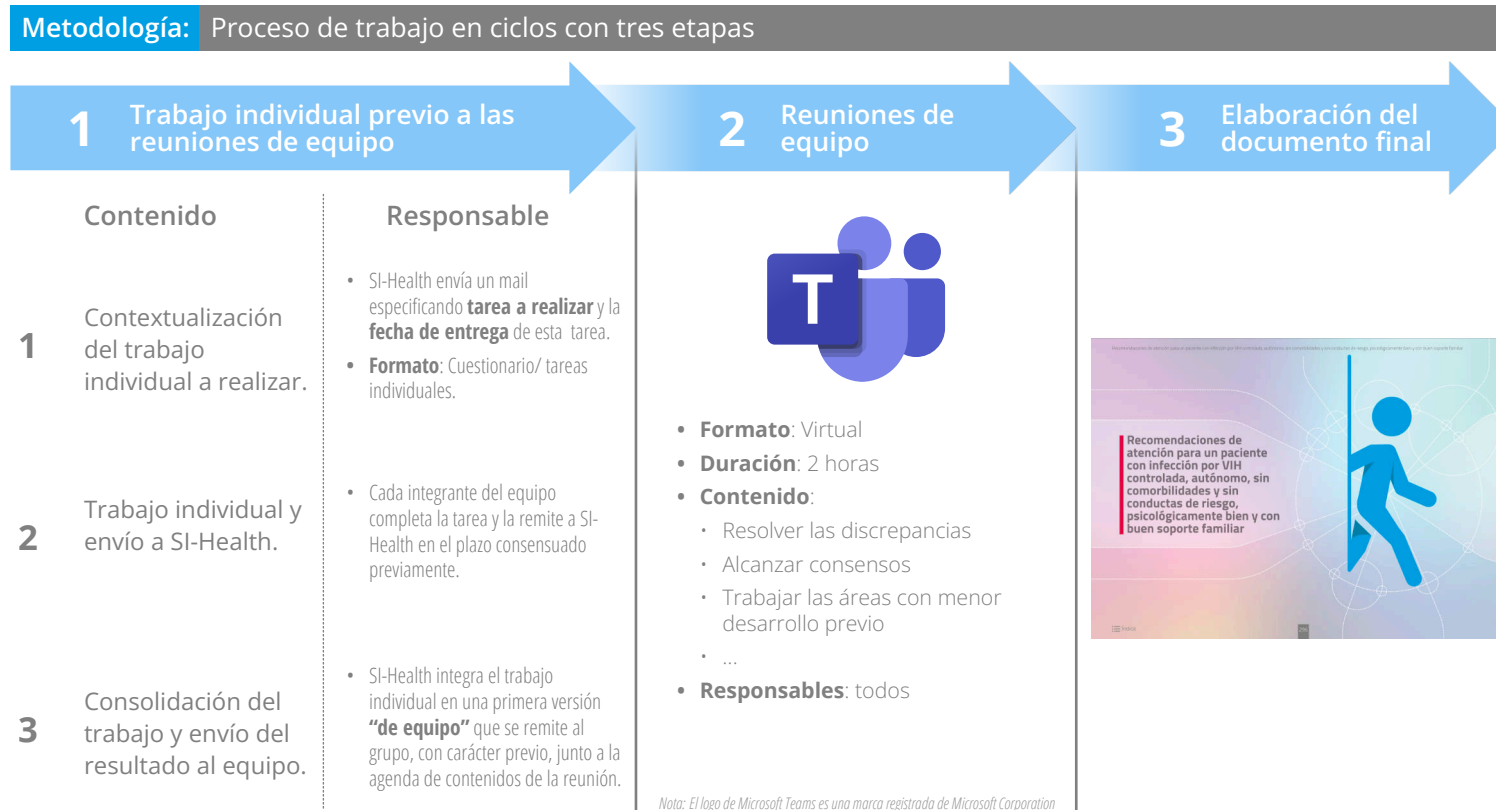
Metodología: Proceso de trabajo en ciclos con tres etapas

1 Trabajo individual previo a las reuniones de equipo

2 Reuniones de equipo

3 Elaboración del documento final

Contenido

Responsable

1 Contextualización del trabajo individual a realizar.

• SI-Health envía un mail especificando **tarea a realizar** y la **fecha de entrega** de esta tarea.
• **Formato**: Cuestionario/ tareas individuales.

2 Trabajo individual y envío a SI-Health.

• Cada integrante del equipo completa la tarea y la remite a SI-Health en el plazo consensuado previamente.

3 Consolidación del trabajo y envío del resultado al equipo.

• SI-Health integra el trabajo individual en una primera versión **"de equipo"** que se remite al grupo, con carácter previo, junto a la agenda de contenidos de la reunión.

T

• **Formato**: Virtual
• **Duración**: 2 horas
• **Contenido**:
  • Resolver las discrepancias
  • Alcanzar consensos
  • Trabajar las áreas con menor desarrollo previo
  • ...
• **Responsables**: todos

Nota: El logo de Microsoft Teams es una marca registrada de Microsoft Corporation

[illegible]

Recomendaciones de atención para un paciente con infección por VIH controlada, autónomo, sin comorbilidades y sin conductas de riesgo, psicológicamente bien y con buen soporte familiar

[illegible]